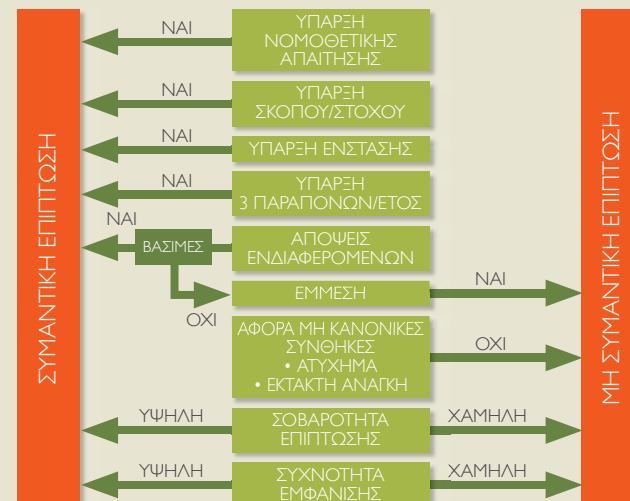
ΣΥΜΑΝΤΙΚΗ ΕΠΙΠΤΩΣΗ

ΝΑΙ
ΥΠΑΡΞΗ ΝΟΜΟΘΕΤΙΚΗΣ ΑΠΑΙΤΗΣΗΣ

ΝΑΙ
ΥΠΑΡΞΗ ΣΚΟΠΟΥ/ΣΤΟΧΟΥ

ΝΑΙ
ΥΠΑΡΞΗ ΕΝΣΤΑΣΗΣ

ΝΑΙ
ΥΠΑΡΞΗ 3 ΠΑΡΑΠΟΝΩΝ/ΕΤΟΣ

ΝΑΙ
ΒΑΣΙΜΕΣ
ΑΠΟΨΕΙΣ ΕΝΔΙΑΦΕΡΟΜΕΝΩΝ

ΟΧΙ
ΕΜΜΕΣΗ
ΝΑΙ

ΑΦΟΡΑ ΜΗ ΚΑΝΟΝΙΚΕΣ ΣΥΝΘΗΚΕΣ
• ΑΤΥΧΗΜΑ
• ΕΚΤΑΚΤΗ ΑΝΑΓΚΗ
ΟΧΙ

ΥΨΗΛΗ
ΣΟΒΑΡΟΤΗΤΑ ΕΠΙΠΤΩΣΗΣ
ΧΑΜΗΛΗ

ΥΨΗΛΗ
ΣΥΧΝΟΤΗΤΑ ΕΜΦΑΝΙΣΗΣ
ΧΑΜΗΛΗ

ΜΗ ΣΥΜΑΝΤΙΚΗ ΕΠΙΠΤΩΣΗ